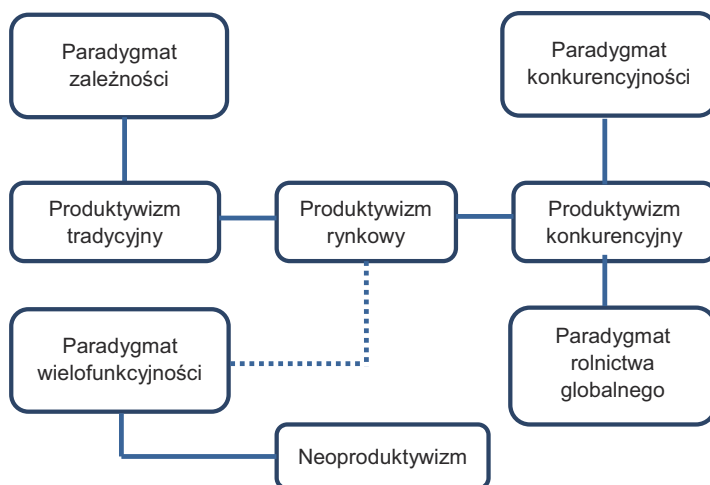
Paradygmat zależności

Paradygmat konkurencyjności

Produktywizm tradycyjny

Produktywizm rynkowy

Produktywizm konkurencyjny

Paradygmat wielofunkcyjności

Paradygmat rolnictwa globalnego

Neoproduktywizm